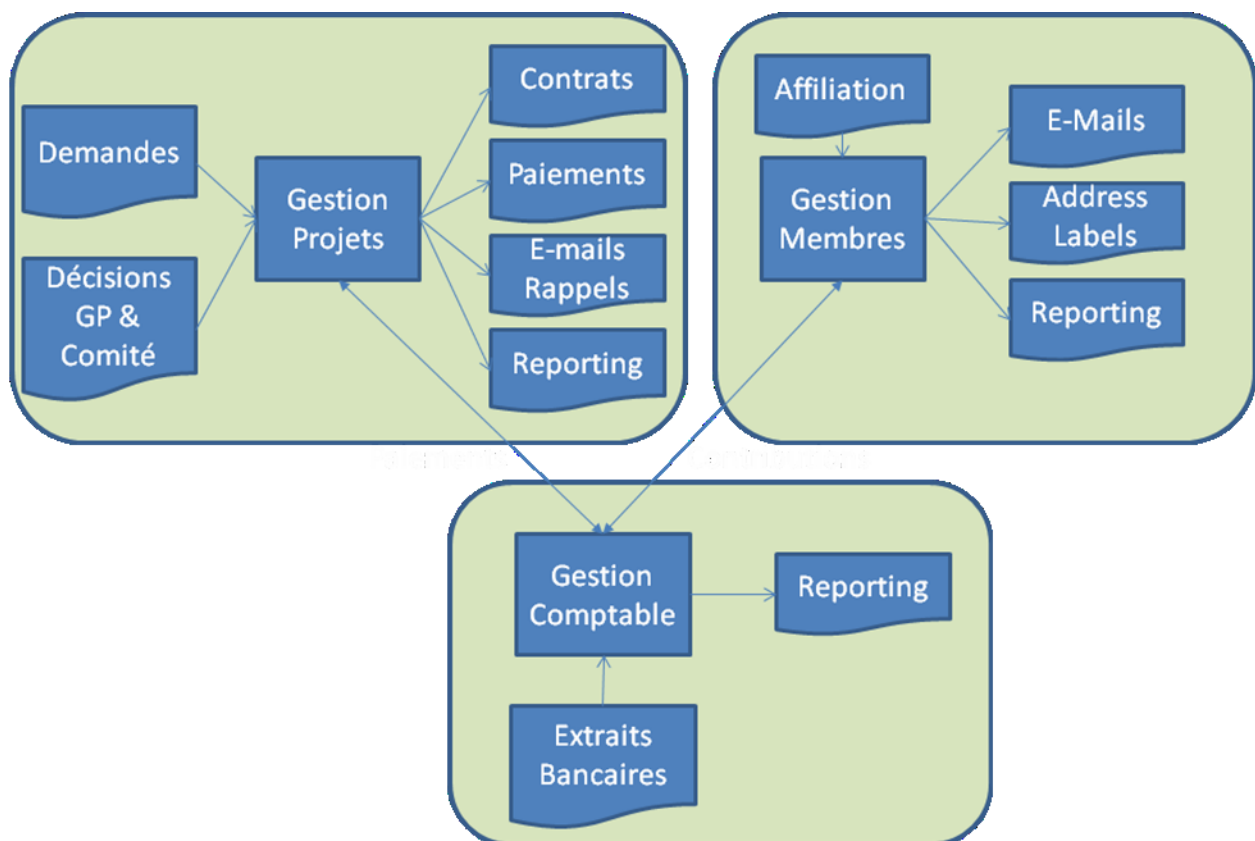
Demandes

Décisions GP & Comité

Gestion Projets

Contrats

Paiements

E-mails Rappels

Reporting

Affiliation

Gestion Membres

E-Mails

Address Labels

Reporting

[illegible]

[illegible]

Gestion Comptable

Reporting

Extraits Bancaires